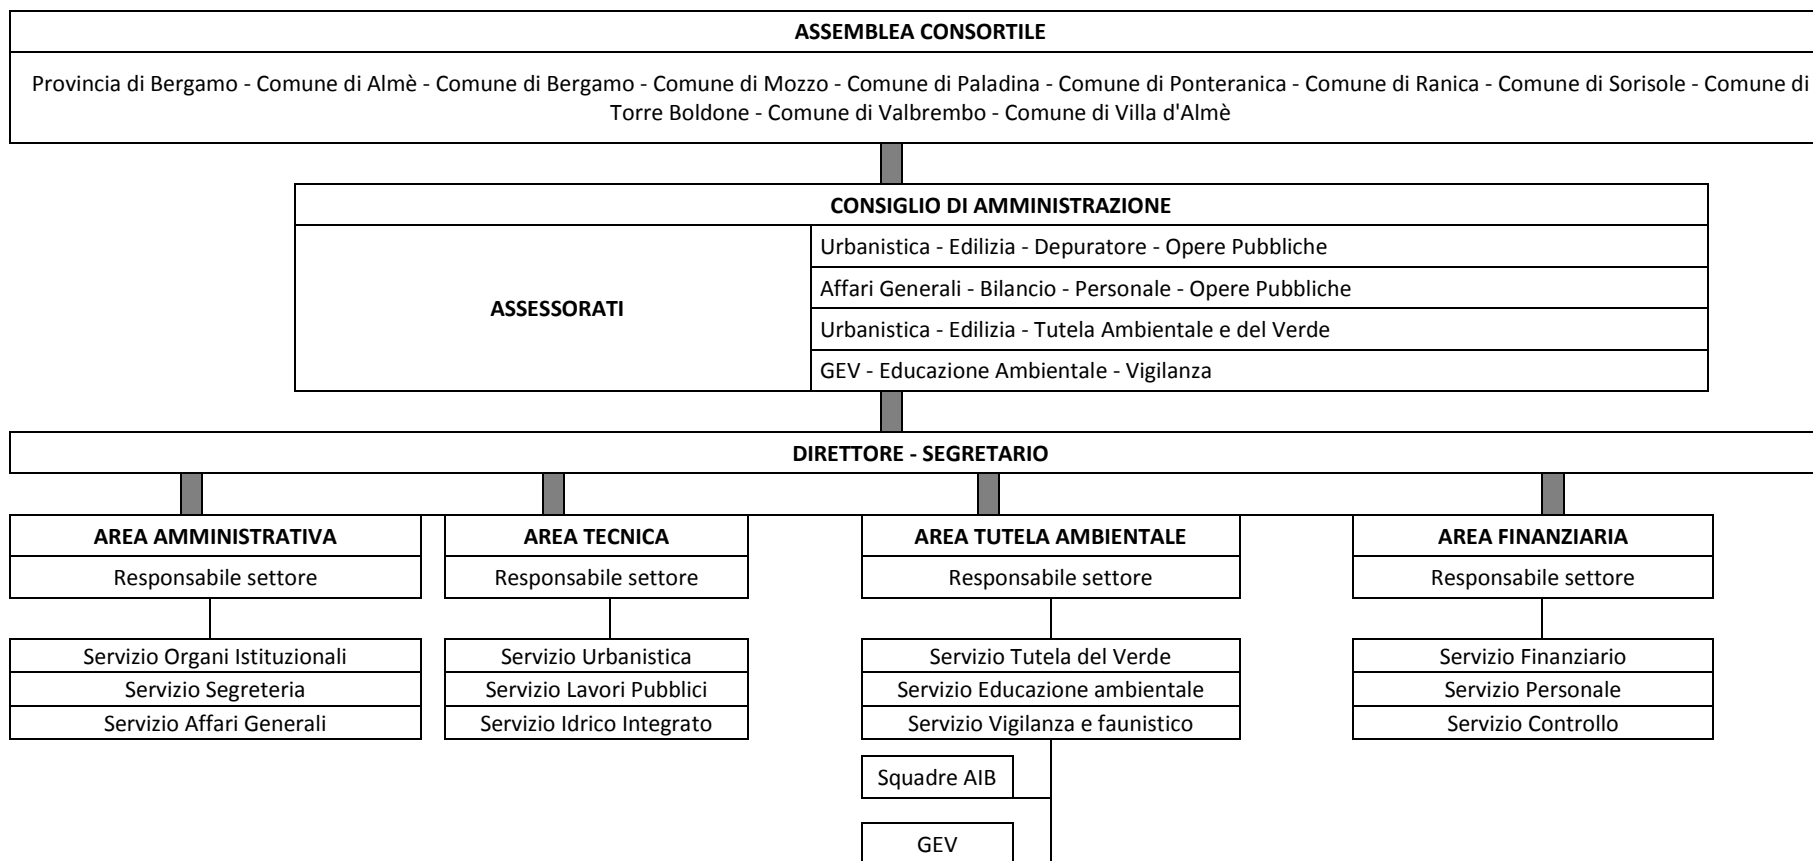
ASSEMBLEA CONSORTILE

Provincia di Bergamo - Comune di Almè - Comune di Bergamo - Comune di Mozzo - Comune di Paladina - Comune di Ponteranica - Comune di Ranica - Comune di Sorisole - Comune di Torre Boldone - Comune di Valbrembo - Comune di Villa d'Almè

CONSIGLIO DI AMMINISTRAZIONE

ASSESSORATI

Urbanistica - Edilizia - Depuratore - Opere Pubbliche

Affari Generali - Bilancio - Personale - Opere Pubbliche

Urbanistica - Edilizia - Tutela Ambientale e del Verde

GEV - Educazione Ambientale - Vigilanza

DIRETTORE - SEGRETARIO

AREA AMMINISTRATIVA
Responsabile settore

Servizio Organi Istituzionali
Servizio Segreteria
Servizio Affari Generali

AREA TECNICA
Responsabile settore

Servizio Urbanistica
Servizio Lavori Pubblici
Servizio Idrico Integrato

AREA TUTELA AMBIENTALE
Responsabile settore

Servizio Tutela del Verde
Servizio Educazione ambientale
Servizio Vigilanza e faunistico

Squadre AIB

GEV

AREA FINANZIARIA
Responsabile settore

Servizio Finanziario
Servizio Personale
Servizio Controllo